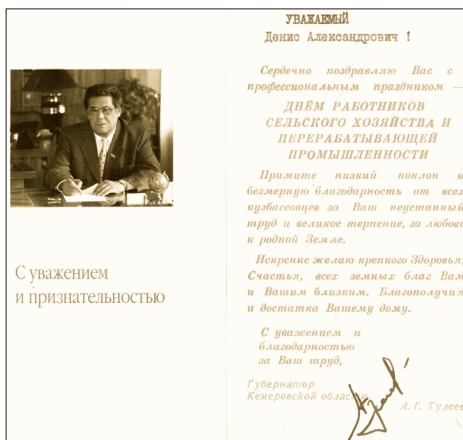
С уважением
и признательностью

УВАЖАЕМЫЙ
Денис Александрович !

Сердечно поздравляю Вас с профессиональным праздником —
ДНЁМ РАБОТНИКОВ СЕЛЬСКОГО ХОЗЯЙСТВА И ПЕРЕРАБАТЫВАЮЩЕЙ ПРОМЫШЛЕННОСТИ

Примите низкий поклон и безмерную благодарность от всех кузбассовцев за Ваш неустанный труд и великое терпение, за любовь к родной Земле.

Искренне желаю крепкого Здоровья, Счастья, всех земных благ Вам и Вашим близким. Благополучия и достатка Вашему дому.

С уважением и благодарностью за Ваш труд,

Губернатор
Кемеровской области
А. Г. Тулеев